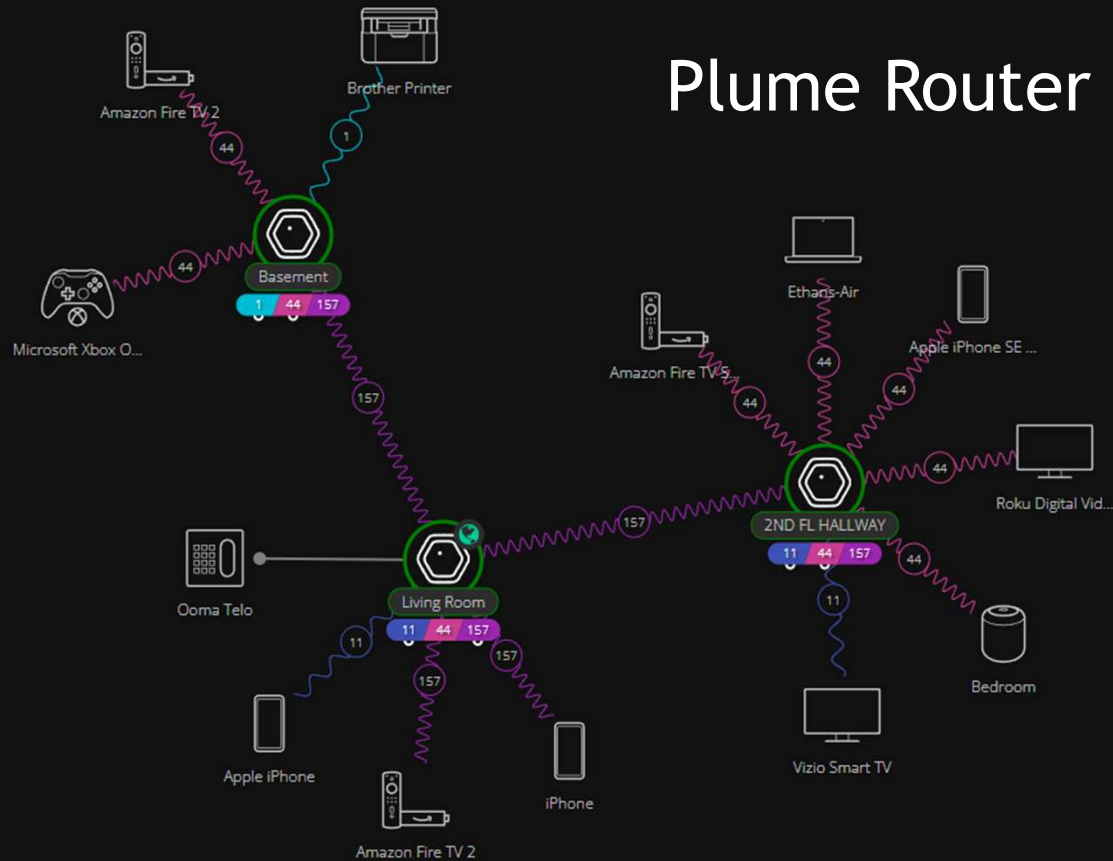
Plume Router

Amazon Fire TV 2

Brother Printer

44

1

Basement

1 44 157

44

Microsoft Xbox O...

157

Ethans-Air

Apple iPhone SE ...

Amazon Fire TV S...

44

44

44

44

Roku Digital Vid...

157

2ND FL HALLWAY

11 44 157

44

Ooma Telo

Living Room

11 44 157

11

157

157

11

Bedroom

Apple iPhone

iPhone

Vizio Smart TV

Amazon Fire TV 2